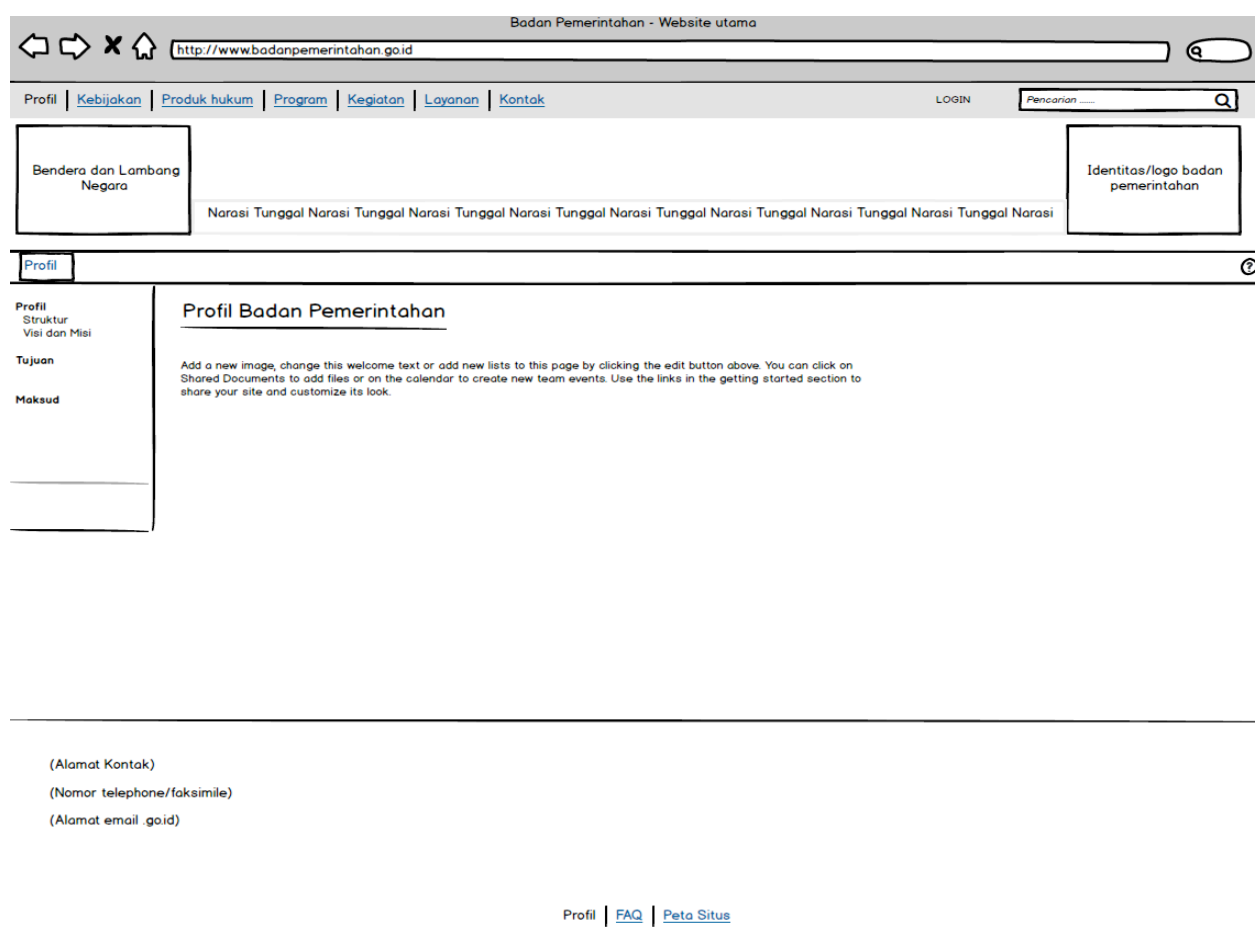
Badan Pemerintahan - Website utama

http://www.badanpemerintahan.go.id

Profil | Kebijakan | Produk hukum | Program | Kegiatan | Layanan | Kontak

LOGIN

Pencarian ......

Bendera dan Lambang Negara

Narasi Tunggal Narasi Tunggal Narasi Tunggal Narasi Tunggal Narasi Tunggal Narasi Tunggal Narasi Tunggal Narasi Tunggal Narasi

Identitas/logo badan pemerintahan

Profil

Profil
Struktur
Visi dan Misi

Tujuan

Maksud

Profil Badan Pemerintahan

Add a new image, change this welcome text or add new lists to this page by clicking the edit button above. You can click on Shared Documents to add files or on the calendar to create new team events. Use the links in the getting started section to share your site and customize its look.

(Alamat Kontak)

(Nomor telephone/faksimile)

(Alamat email .go.id)

Profil | FAQ | Peta Situs